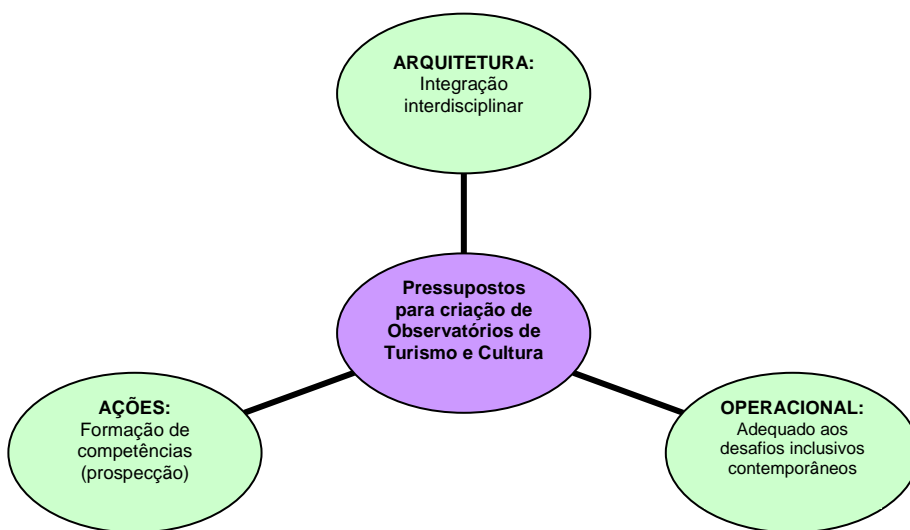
ARQUITETURA:
Integração interdisciplinar

Pressupostos para criação de Observatórios de Turismo e Cultura

AÇÕES:
Formação de competências (prospecção)

OPERACIONAL:
Adequado aos desafios inclusivos contemporâneos